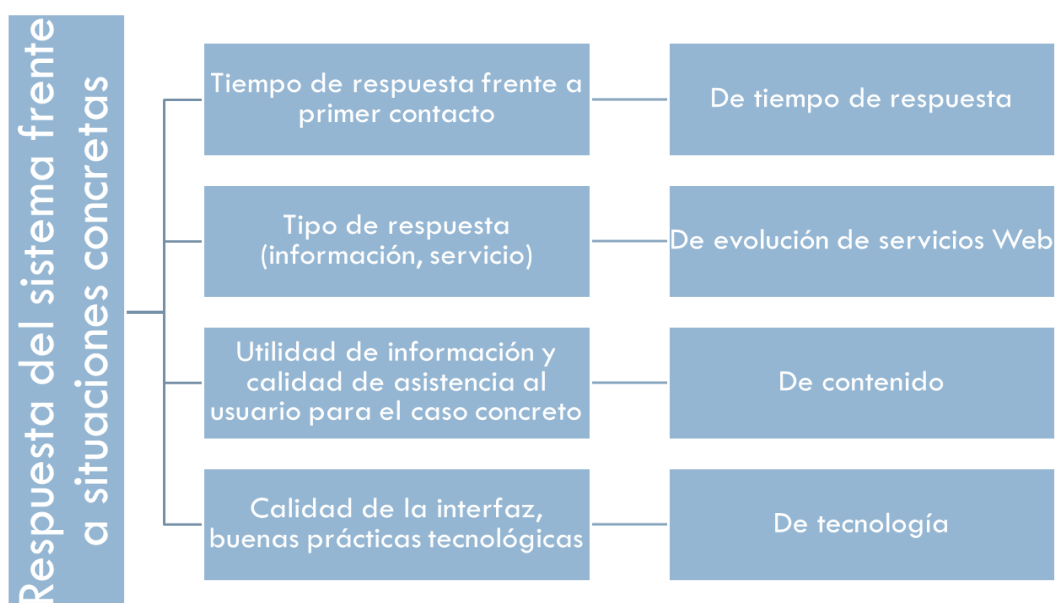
Respuesta del sistema frente a situaciones concretas

Tiempo de respuesta frente a primer contacto

De tiempo de respuesta

Tipo de respuesta (información, servicio)

De evolución de servicios Web

Utilidad de información y calidad de asistencia al usuario para el caso concreto

De contenido

Calidad de la interfaz, buenas prácticas tecnológicas

De tecnología